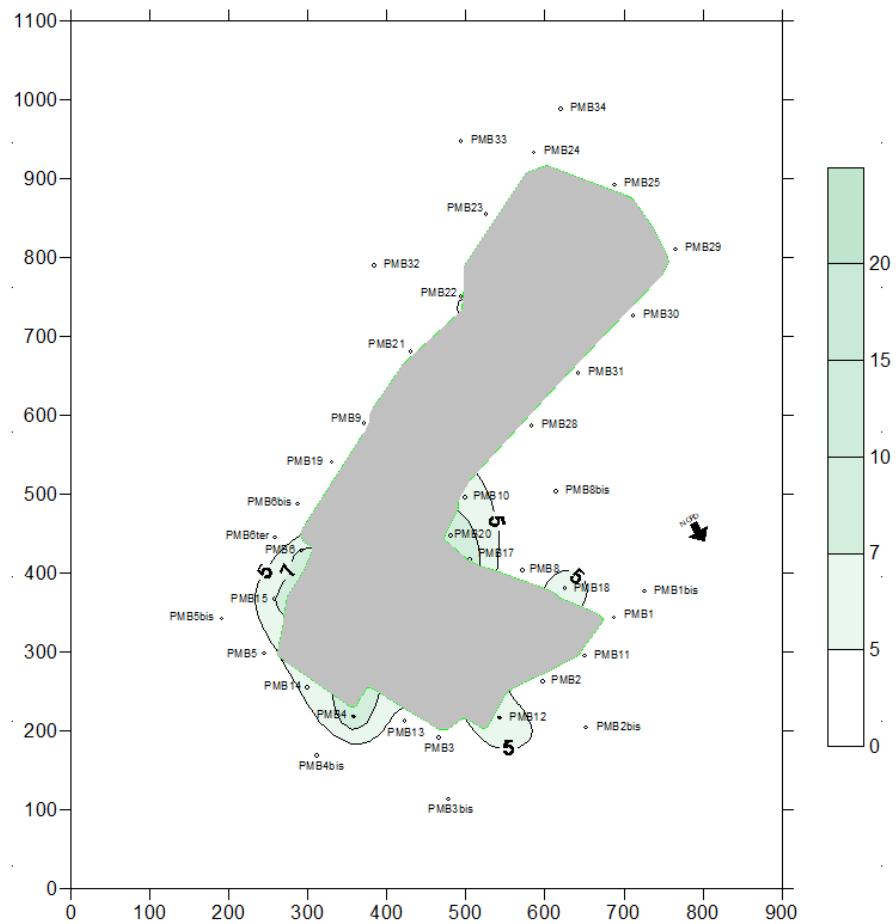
1100
1000
900
800
700
600
500
400
300
200
100
0

0 100 200 300 400 500 600 700 800 900

PMB34
PMB33
PMB24
PMB25
PMB23
PMB29
PMB32
PMB22
PMB30
PMB21
PMB31
PMB9
PMB28
PMB19
PMB10
PMB8bis
PMB6bis
5
PMB20
PMB6ter
PMB6
PMB17
5
7
PMB8
5
PMB18
PMB1bis
PMB15
PMB5bis
PMB1
PMB5
PMB11
PMB2
PMB14
PMB4
PMB12
PMB13
PMB2bis
PMB3
5
PMB4bis
PMB3bis
N 30

20
15
10
7
5
0